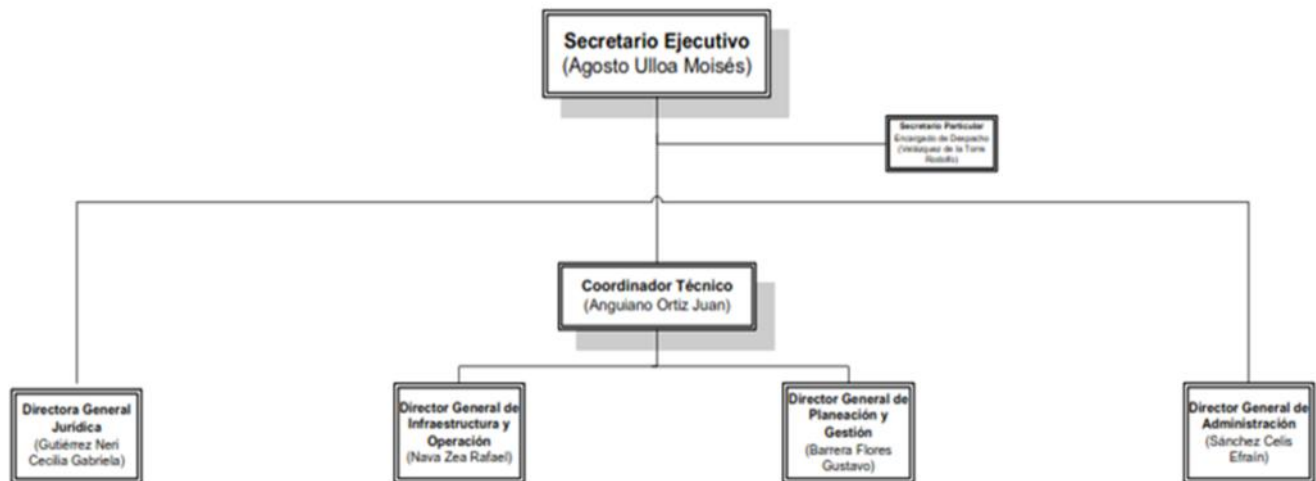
Secretario Ejecutivo
(Agosto Ulloa Moisés)

Secretario Particular
Encargado de Despacho
(Velázquez de la Torre Rodolfo)

Coordinador Técnico
(Anguiano Ortiz Juan)

Directora General Jurídica
(Gutiérrez Neri Cecilia Gabriela)

Director General de Infraestructura y Operación
(Nava Zea Rafael)

Director General de Planeación y Gestión
(Barrera Flores Gustavo)

Director General de Administración
(Sánchez Celis Efraín)